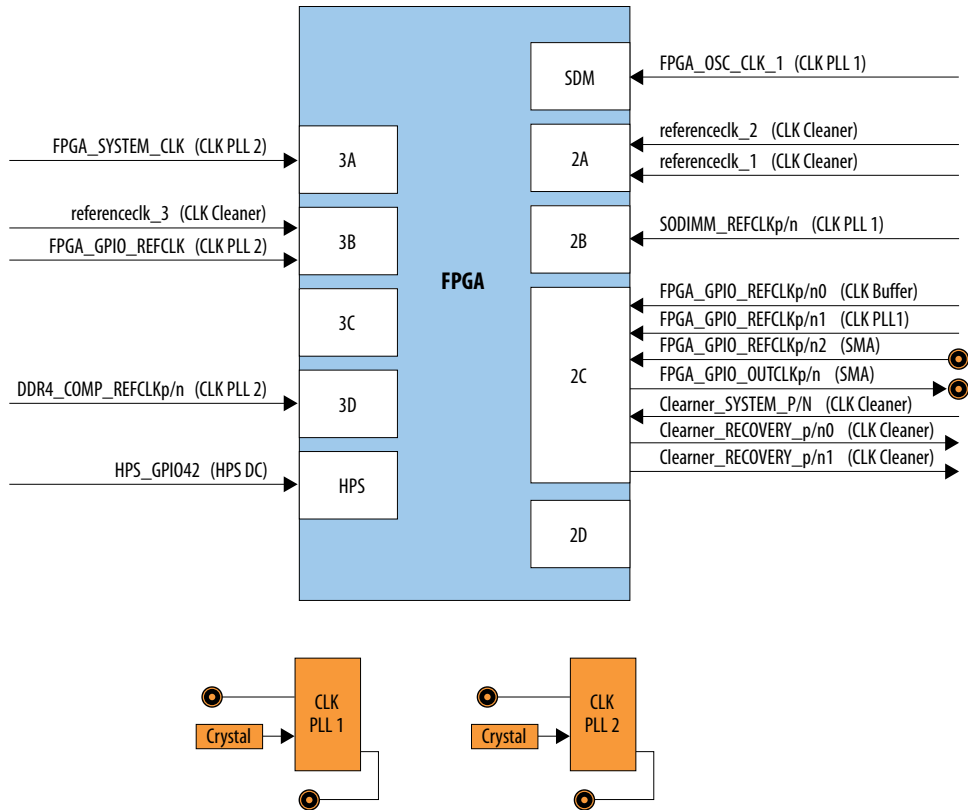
FPGA_SYSTEM_CLK (CLK PLL 2)

referenceclk_3 (CLK Cleaner)

FPGA_GPIO_REFCLK (CLK PLL 2)

DDR4_COMP_REFCLKp/n (CLK PLL 2)

HPS_GPIO42 (HPS DC)

3A

3B

3C

3D

HPS

FPGA

SDM

2A

2B

2C

2D

FPGA_OSC_CLK_1 (CLK PLL 1)

referenceclk_2 (CLK Cleaner)

referenceclk_1 (CLK Cleaner)

SODIMM_REFCLKp/n (CLK PLL 1)

FPGA_GPIO_REFCLKp/n0 (CLK Buffer)

FPGA_GPIO_REFCLKp/n1 (CLK PLL1)

FPGA_GPIO_REFCLKp/n2 (SMA)

FPGA_GPIO_OUTCLKp/n (SMA)

Clearner_SYSTEM_P/N (CLK Cleaner)

Clearner_RECOVERY_p/n0 (CLK Cleaner)

Clearner_RECOVERY_p/n1 (CLK Cleaner)

Crystal

CLK PLL 1

Crystal

CLK PLL 2